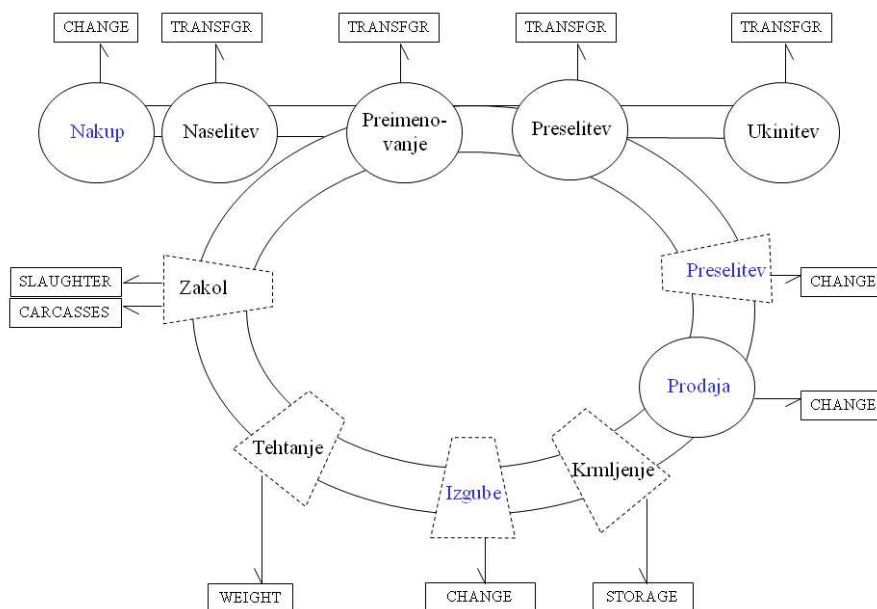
CHANGE
TRANSFGR
TRANSFGR
TRANSFGR
TRANSFGR

Nakup
Naselitev
Preimenovanje
Preselitev
Ukinitev

SLAUGHTER
CARCASSES
Zakol

Preselitev
CHANGE

Prodaja
CHANGE

Tehtanje
Izgube
Krmljenje

WEIGHT
CHANGE
STORAGE